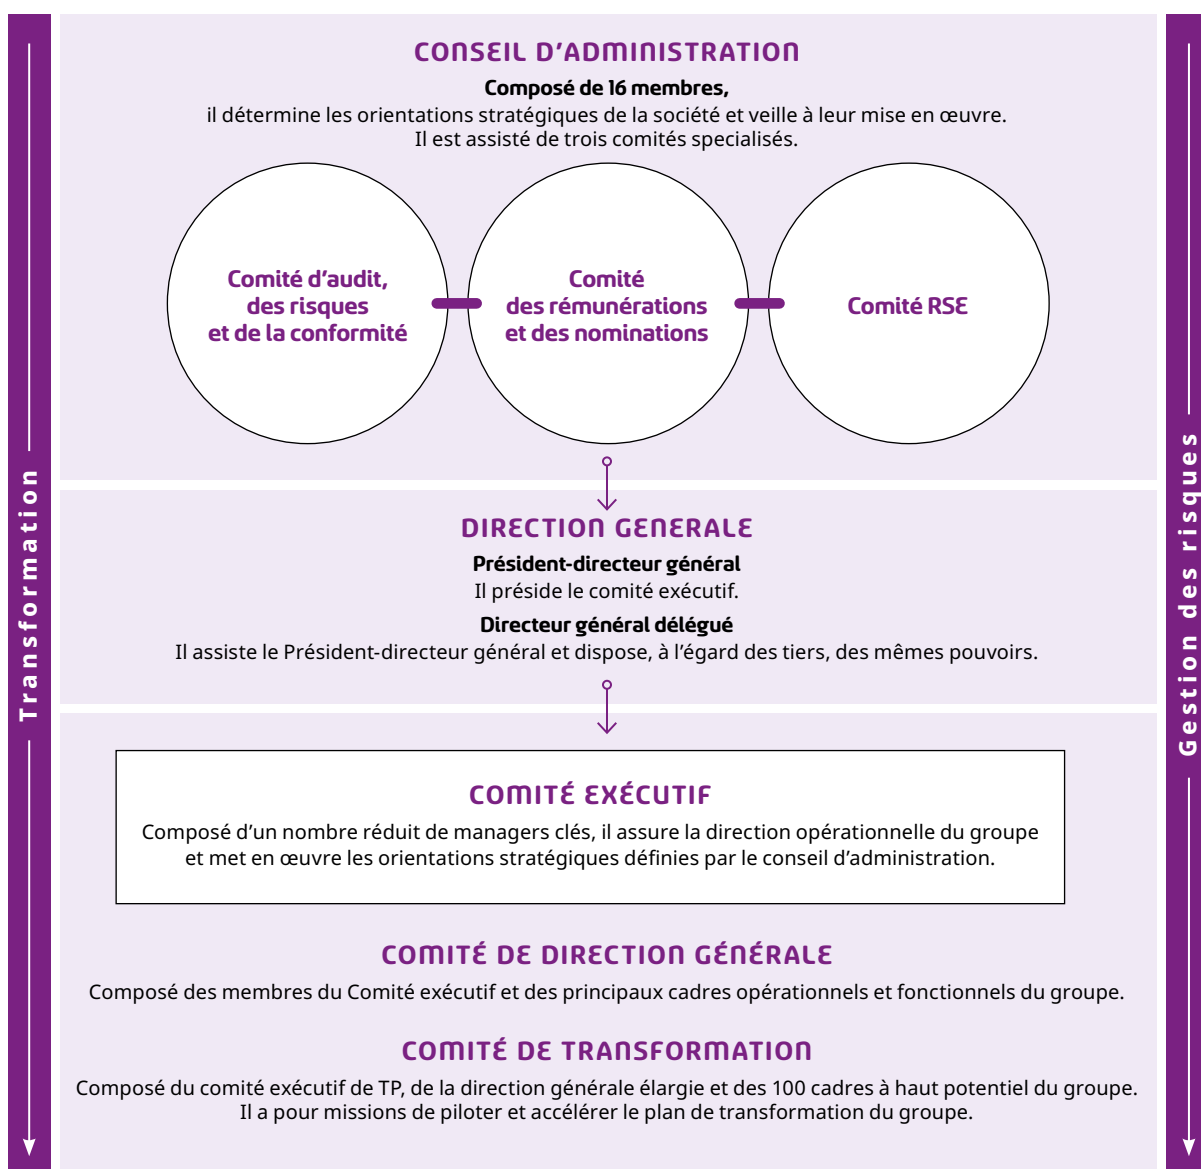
Transformation

CONSEIL D'ADMINISTRATION

**Composé de 16 membres,**
il détermine les orientations stratégiques de la société et veille à leur mise en œuvre.
Il est assisté de trois comités specialisés.

Comité d'audit, des risques et de la conformité

Comité des rémunérations et des nominations

Comité RSE

DIRECTION GENERALE

**Président-directeur général**
Il préside le comité exécutif.

**Directeur général délégué**
Il assiste le Président-directeur général et dispose, à l'égard des tiers, des mêmes pouvoirs.

COMITÉ EXÉCUTIF

Composé d'un nombre réduit de managers clés, il assure la direction opérationnelle du groupe et met en œuvre les orientations stratégiques définies par le conseil d'administration.

COMITÉ DE DIRECTION GÉNÉRALE

Composé des membres du Comité exécutif et des principaux cadres opérationnels et fonctionnels du groupe.

COMITÉ DE TRANSFORMATION

Composé du comité exécutif de TP, de la direction générale élargie et des 100 cadres à haut potentiel du groupe.
Il a pour missions de piloter et accélérer le plan de transformation du groupe.

Gestion des risques